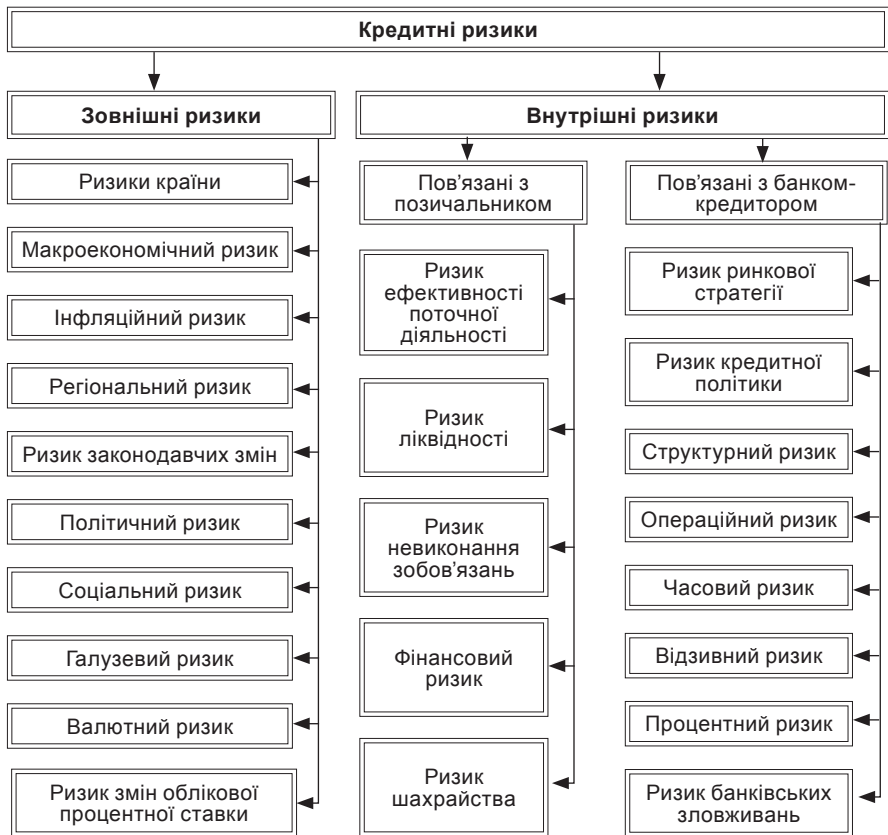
Кредитні ризики

Зовнішні ризики

Ризики країни

Макроекономічний ризик

Інфляційний ризик

Регіональний ризик

Ризик законодавчих змін

Політичний ризик

Соціальний ризик

Галузевий ризик

Валютний ризик

Ризик змін облікової процентної ставки

Внутрішні ризики

Пов'язані з позичальником

Ризик ефективності поточної діяльності

Ризик ліквідності

Ризик невиконання зобов'язань

Фінансовий ризик

Ризик шахрайства

Пов'язані з банком-кредитором

Ризик ринкової стратегії

Ризик кредитної політики

Структурний ризик

Операційний ризик

Часовий ризик

Відзивний ризик

Процентний ризик

Ризик банківських зловживань